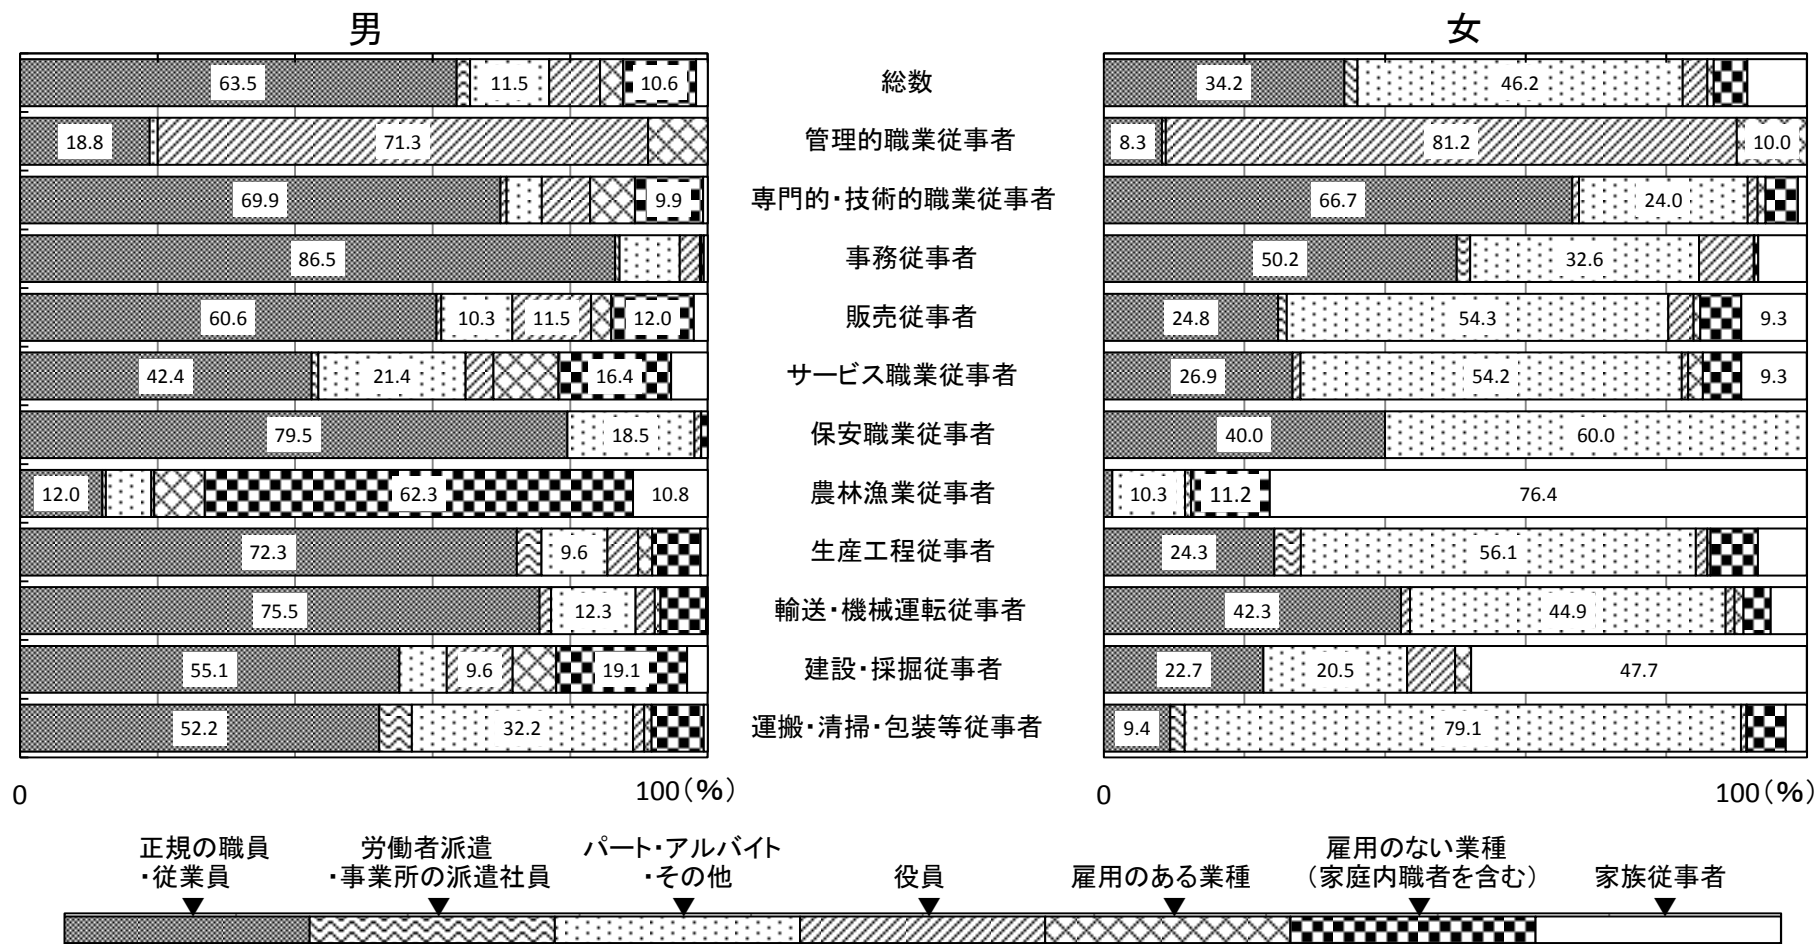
男

女

総数
63.5 11.5 10.6
34.2 46.2

管理的職業従事者
18.8 71.3
8.3 81.2 10.0

専門的・技術的職業従事者
69.9 9.9
66.7 24.0

事務従事者
86.5
50.2 32.6

販売従事者
60.6 10.3 11.5 12.0
24.8 54.3 9.3

サービス職業従事者
42.4 21.4 16.4
26.9 54.2 9.3

保安職業従事者
79.5 18.5
40.0 60.0

農林漁業従事者
12.0 62.3 10.8
10.3 11.2 76.4

生産工程従事者
72.3 9.6
24.3 56.1

輸送・機械運転従事者
75.5 12.3
42.3 44.9

建設・採掘従事者
55.1 9.6 19.1
22.7 20.5 47.7

運搬・清掃・包装等従事者
52.2 32.2
9.4 79.1

0 100（%）

0 100（%）

正規の職員・従業員
労働者派遣・事業所の派遣社員
パート・アルバイト・その他
役員
雇用のある業種
雇用のない業種（家庭内職者を含む）
家族従事者